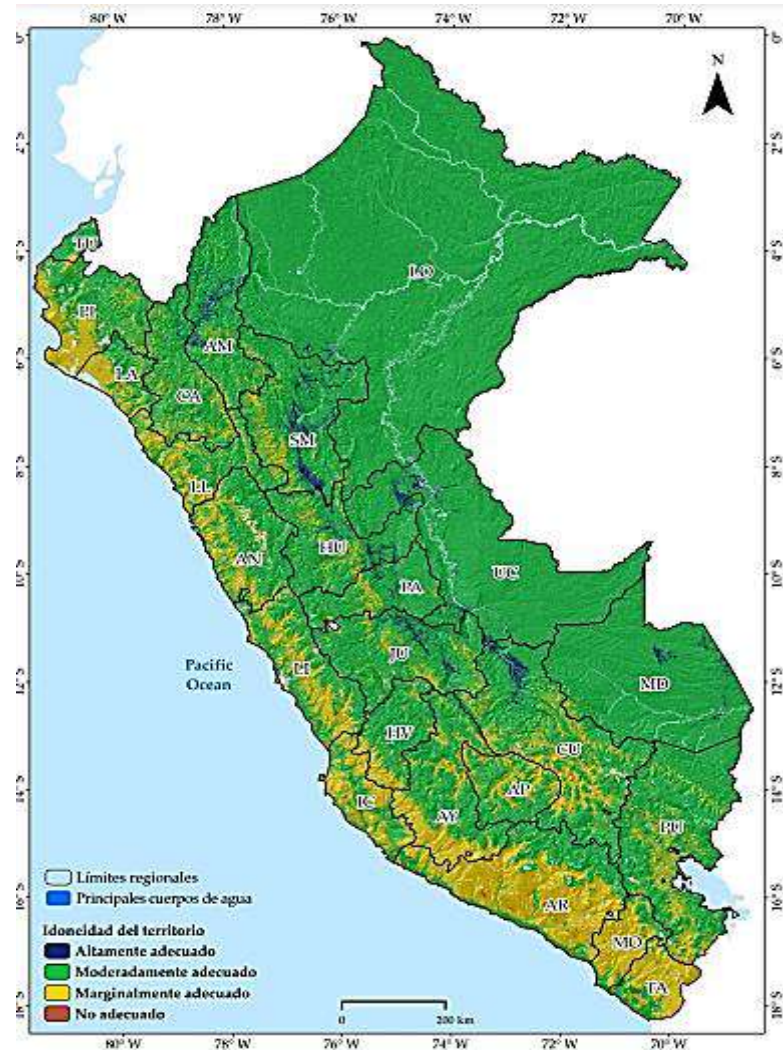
80° W 78° W 76° W 74° W 72° W 70° W

0°
2° S
4° S
6° S
8° S
10° S
12° S
14° S
16° S
18° S

N

TU
PI
AM
LA
CA
LO
SM
LL
AN
HU
PA
UC
Pacific Ocean
LI
JU
MD
HV
CU
AP
IC
AY
PU
AR
MO
TA

Límites regionales
Principales cuerpos de agua

Idoneidad del territorio
Altamente adecuado
Moderadamente adecuado
Marginalmente adecuado
No adecuado

0 200 km

80° W 78° W 76° W 74° W 72° W 70° W